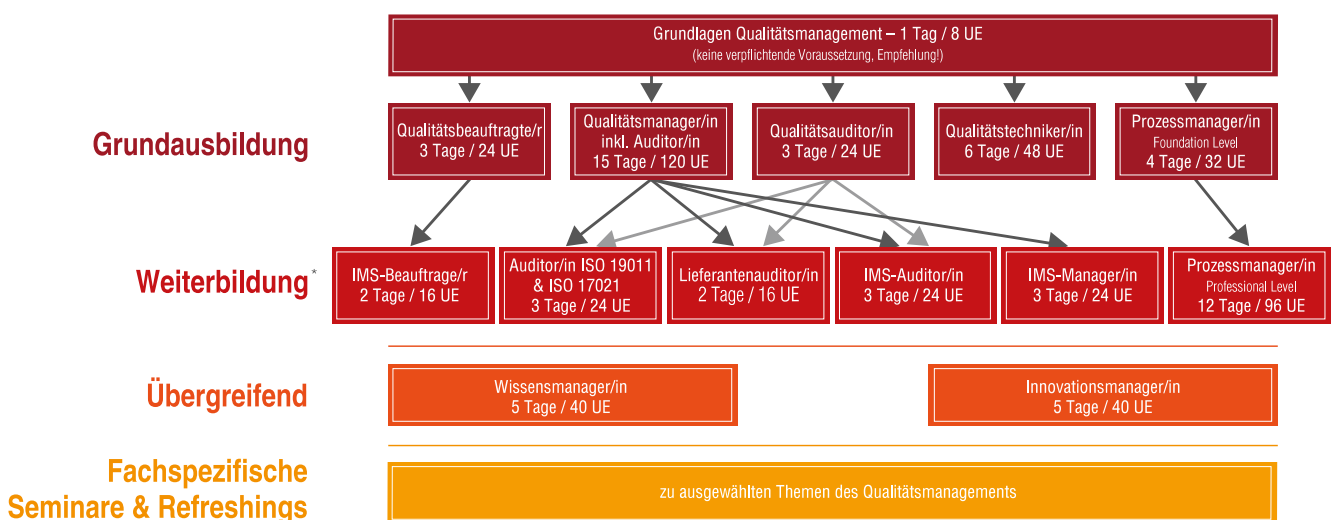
Grundlagen Qualitätsmanagement – 1 Tag / 8 UE
(keine verpflichtende Voraussetzung, Empfehlung!)

Grundausbildung

Qualitätsbeauftragte/r
3 Tage / 24 UE

Qualitätsmanager/in
inkl. Auditor/in
15 Tage / 120 UE

Qualitätsauditor/in
3 Tage / 24 UE

Qualitätstechniker/in
6 Tage / 48 UE

Prozessmanager/in
Foundation Level
4 Tage / 32 UE

Weiterbildung*

IMS-Beauftrage/r
2 Tag / 16 UE

Auditor/in ISO 19011
& ISO 17021
3 Tage / 24 UE

Lieferantenauditor/in
2 Tage / 16 UE

IMS-Auditor/in
3 Tage / 24 UE

IMS-Manager/in
3 Tage / 24 UE

Prozessmanager/in
Professional Level
12 Tage / 96 UE

Übergreifend

Wissensmanager/in
5 Tage / 40 UE

Innovationsmanager/in
5 Tage / 40 UE

Fachspezifische
Seminare & Refreshings

zu ausgewählten Themen des Qualitätsmanagements